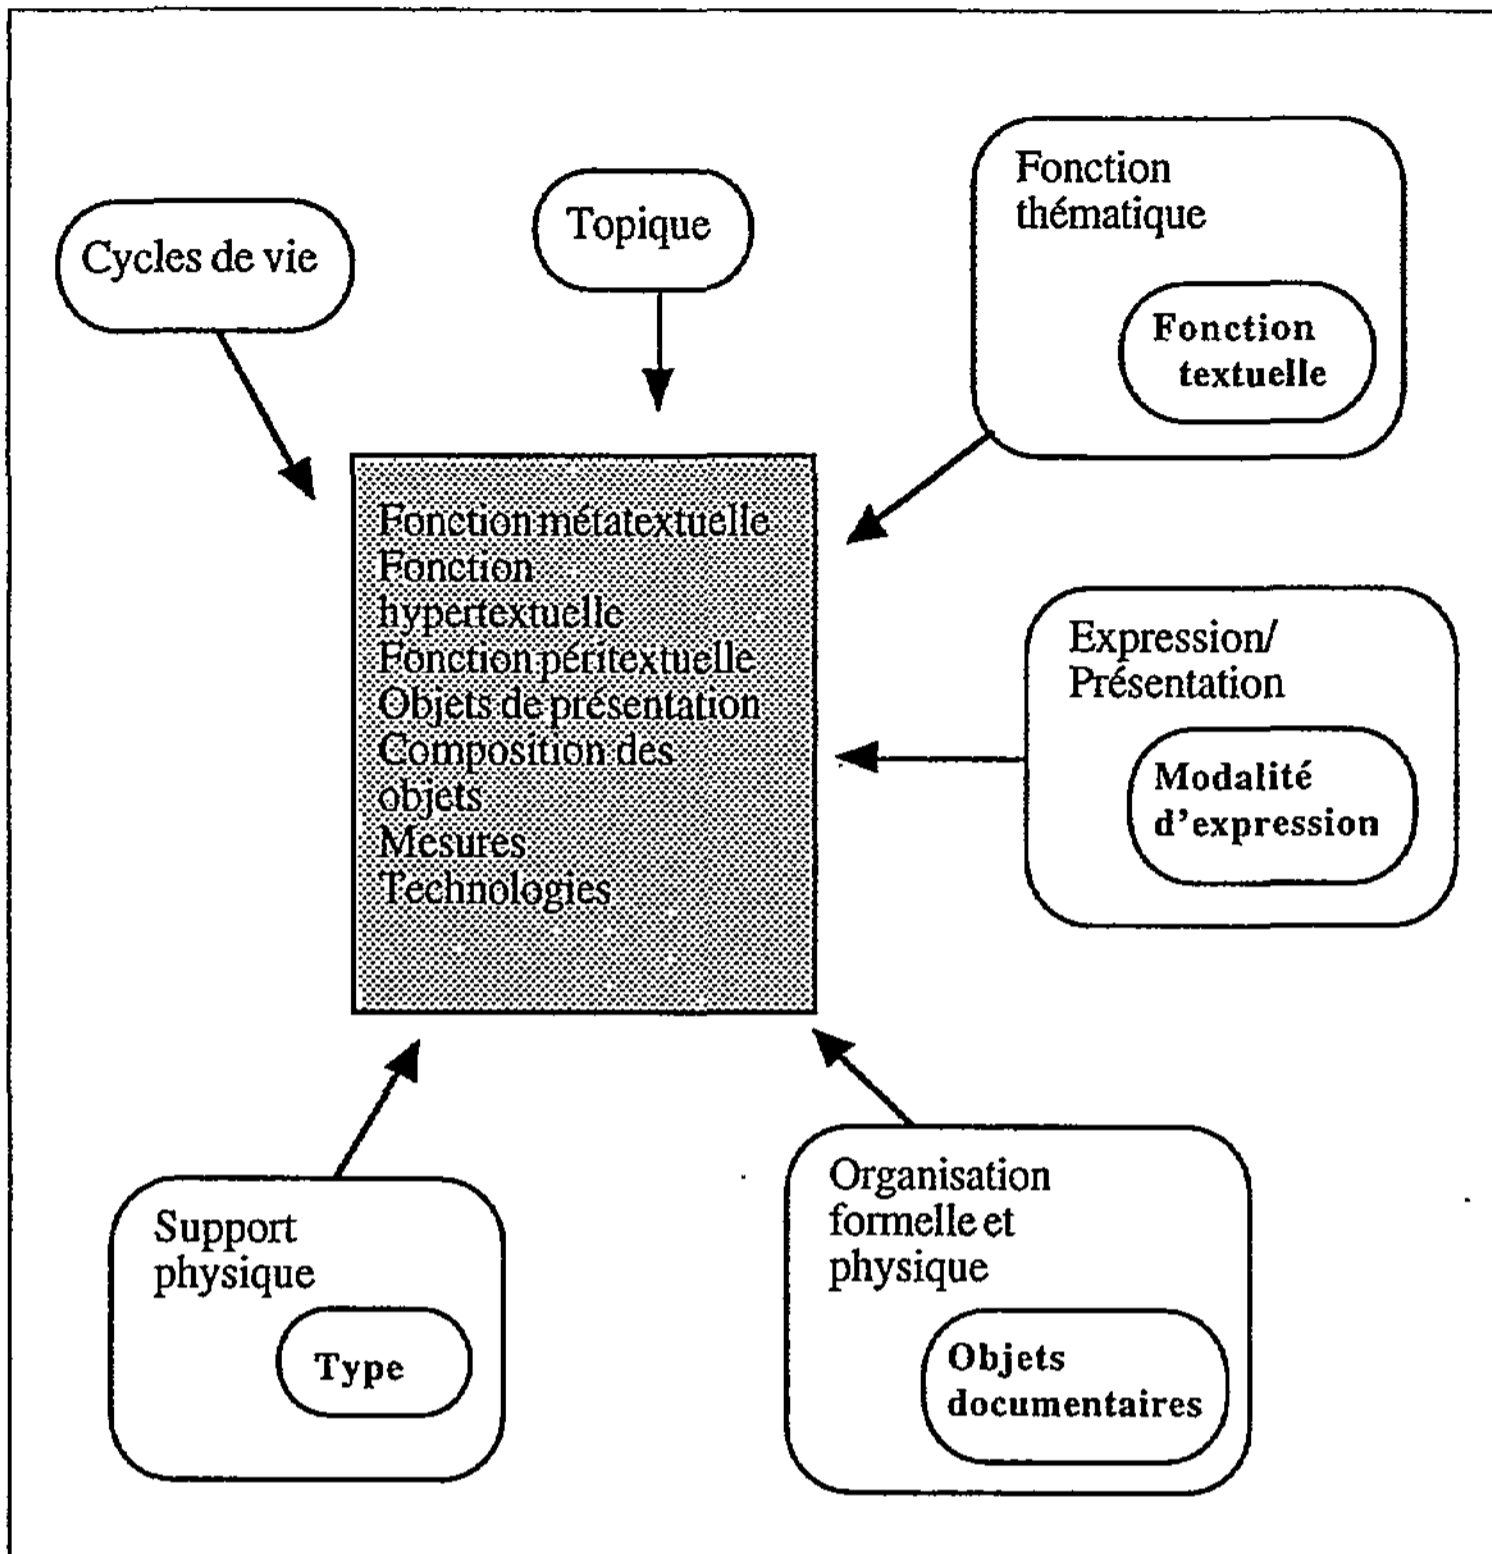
Cycles de vie

Topique

Fonction thématique

Fonction textuelle

Fonction métatextuelle
Fonction hypertextuelle
Fonction péritextuelle
Objets de présentation
Composition des objets
Mesures
Technologies

Expression/ Présentation

Modalité d'expression

Support physique

Type

Organisation formelle et physique

Objets documentaires